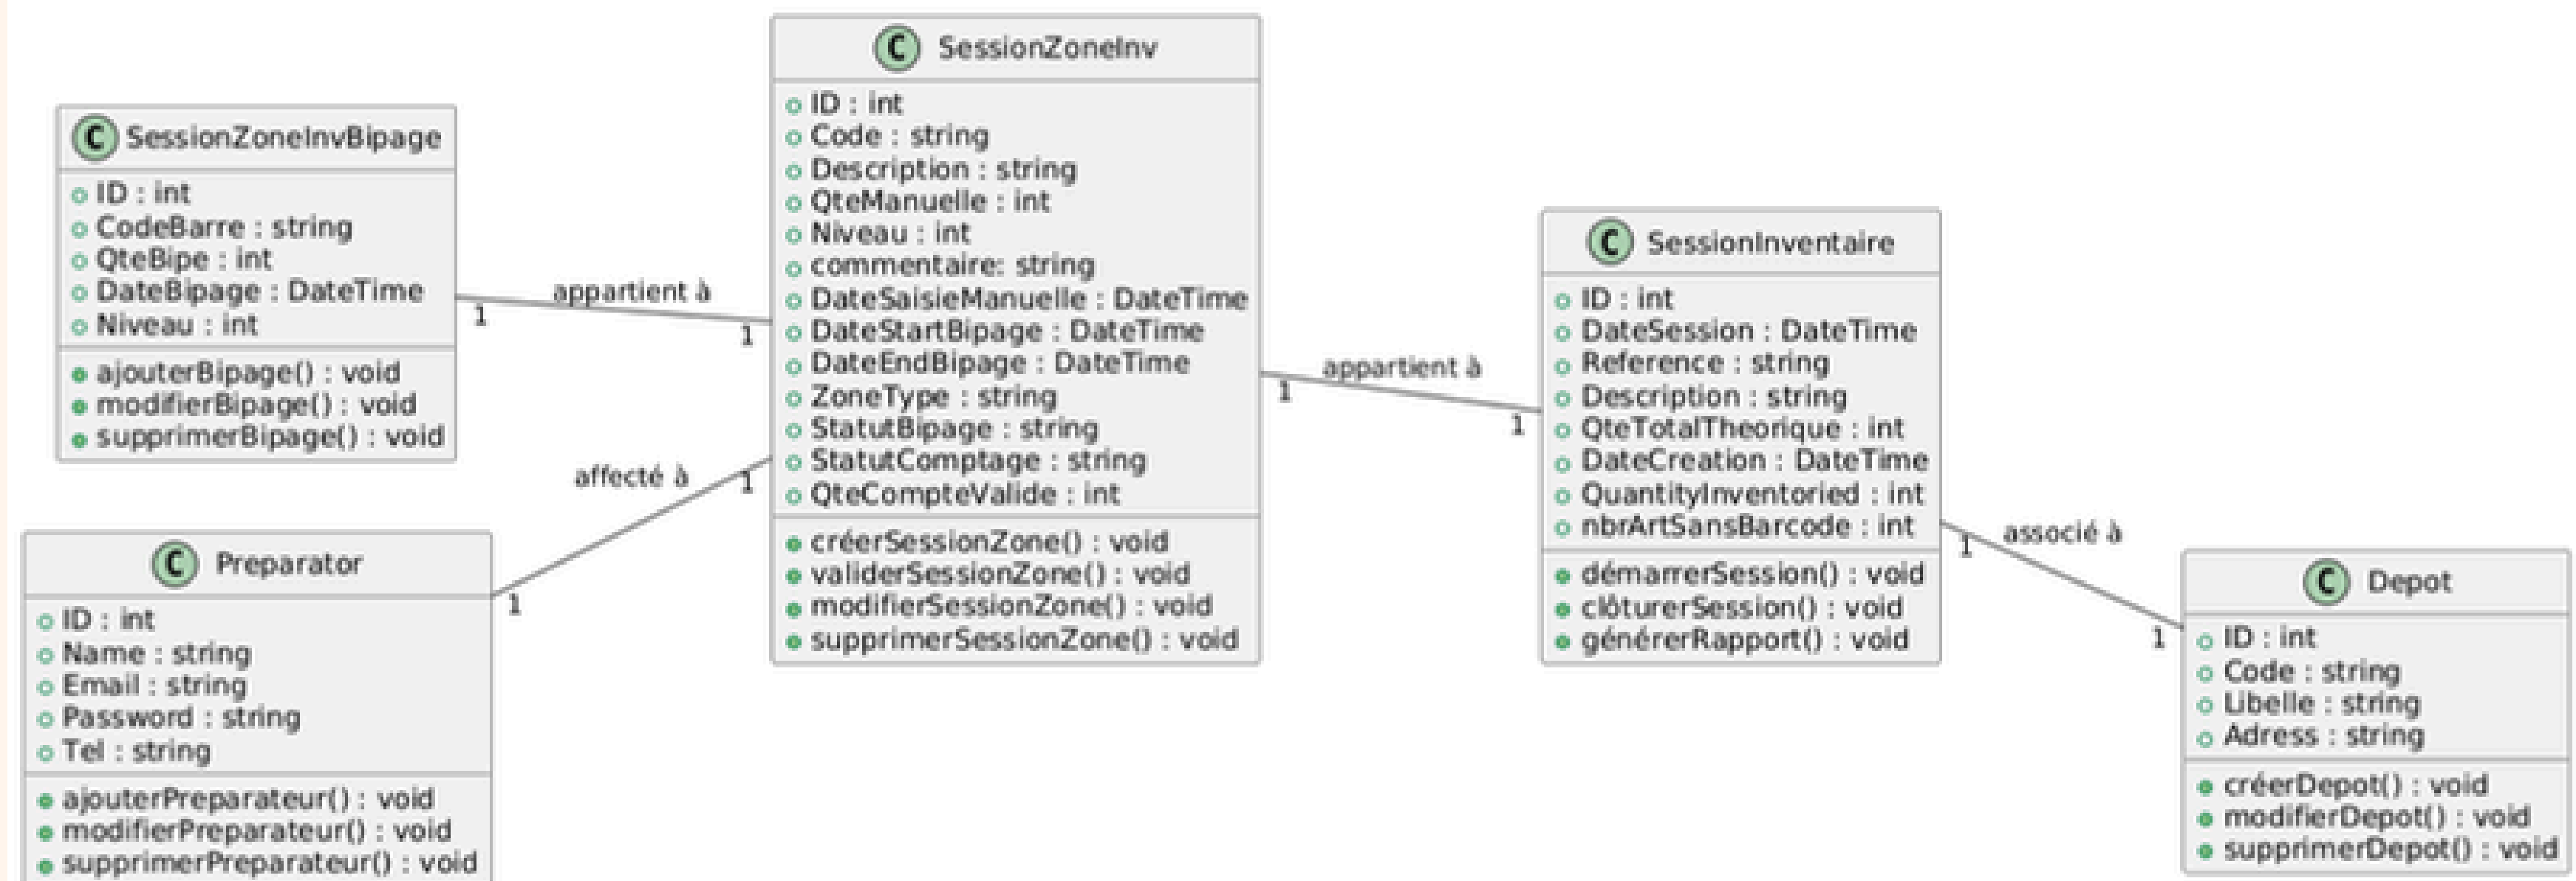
C SessionZoneInvBipage
ID : int
CodeBarre : string
QteBipe : int
DateBipage : DateTime
Niveau : int
ajouterBipage() : void
modifierBipage() : void
supprimerBipage() : void

1 appartient à 1

C SessionZoneInv
ID : int
Code : string
Description : string
QteManuelle : int
Niveau : int
commentaire: string
DateSaisieManuelle : DateTime
DateStartBipage : DateTime
DateEndBipage : DateTime
ZoneType : string
StatutBipage : string
StatutComptage : string
QteCompteValide : int
créerSessionZone() : void
validerSessionZone() : void
modifierSessionZone() : void
supprimerSessionZone() : void

affecté à 1
1

C Preparator
ID : int
Name : string
Email : string
Password : string
Tel : string
ajouterPreparateur() : void
modifierPreparateur() : void
supprimerPreparateur() : void

1 appartient à 1

C SessionInventaire
ID : int
DateSession : DateTime
Reference : string
Description : string
QteTotalTheorique : int
DateCreation : DateTime
QuantityInventoried : int
nbrArtSansBarcode : int
démarrerSession() : void
clôturerSession() : void
générerRapport() : void

1 associé à 1

C Depot
ID : int
Code : string
Libelle : string
Adress : string
créerDepot() : void
modifierDepot() : void
supprimerDepot() : void